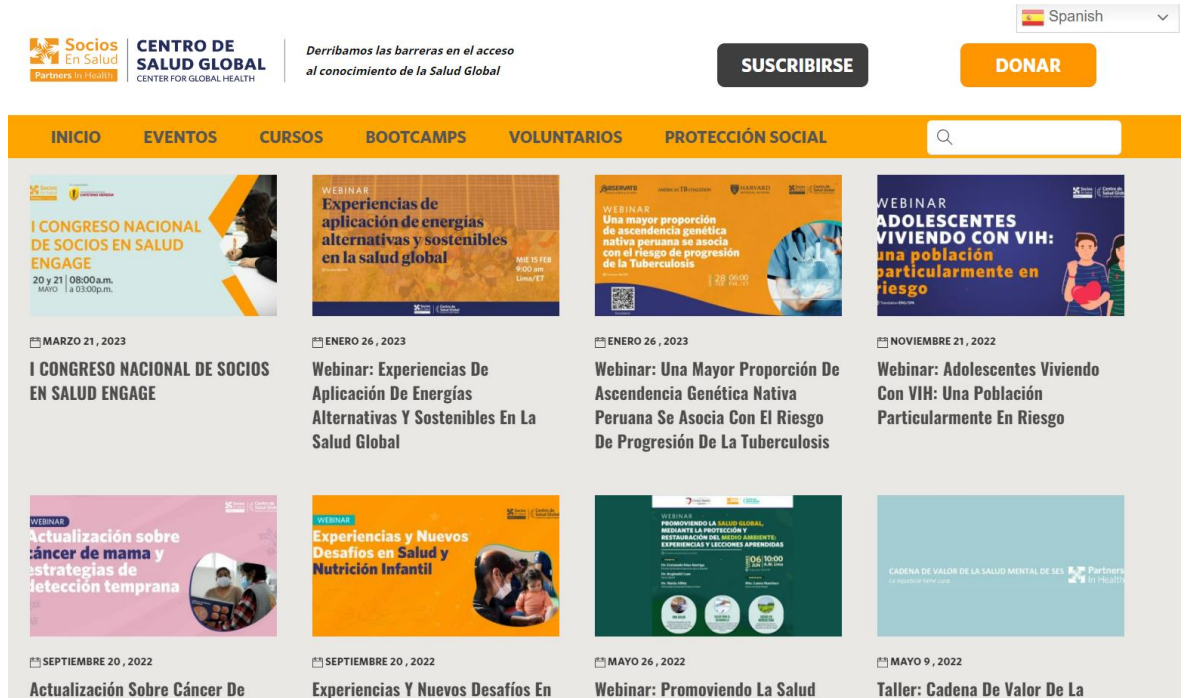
Spanish

Socios En Salud Partners In Health CENTRO DE SALUD GLOBAL CENTER FOR GLOBAL HEALTH

Derribamos las barreras en el acceso al conocimiento de la Salud Global

SUSCRIBIRSE

DONAR

INICIO EVENTOS CURSOS BOOTCAMPS VOLUNTARIOS PROTECCIÓN SOCIAL

I CONGRESO NACIONAL DE SOCIOS EN SALUD ENGAGE
20 y 21 MAYO | 08:00 a.m. a 03:00 p.m.

MARZO 21, 2023
I CONGRESO NACIONAL DE SOCIOS EN SALUD ENGAGE

WEBINAR
Experiencias de aplicación de energías alternativas y sostenibles en la salud global
MIE 15 FEB 9:00 am Lima/ET

ENERO 26, 2023
Webinar: Experiencias De Aplicación De Energías Alternativas Y Sostenibles En La Salud Global

HARVARD
WEBINAR
Una mayor proporción de ascendencia genética nativa peruana se asocia con el riesgo de progresión de la Tuberculosis
28 06:00

ENERO 26, 2023
Webinar: Una Mayor Proporción De Ascendencia Genética Nativa Peruana Se Asocia Con El Riesgo De Progresión De La Tuberculosis

WEBINAR
ADOLESCENTES VIVIENDO CON VIH: una población particularmente en riesgo

NOVIEMBRE 21, 2022
Webinar: Adolescentes Viviendo Con VIH: Una Población Particularmente En Riesgo

WEBINAR
Actualización sobre cáncer de mama y estrategias de detección temprana

SEPTIEMBRE 20, 2022
Actualización Sobre Cáncer De

WEBINAR
Experiencias y Nuevos Desafíos en Salud y Nutrición Infantil

SEPTIEMBRE 20, 2022
Experiencias Y Nuevos Desafíos En

WEBINAR
PROMOVIENDO LA SALUD GLOBAL, MEDIANTE LA PROTECCIÓN Y RESTAURACIÓN DEL MEDIO AMBIENTE: EXPERIENCIAS Y LECCIONES APRENDIDAS
06 JUN 10:00

MAYO 26, 2022
Webinar: Promoviendo La Salud

CADENA DE VALOR DE LA SALUD MENTAL DE SES Partners In Health

MAYO 9, 2022
Taller: Cadena De Valor De La